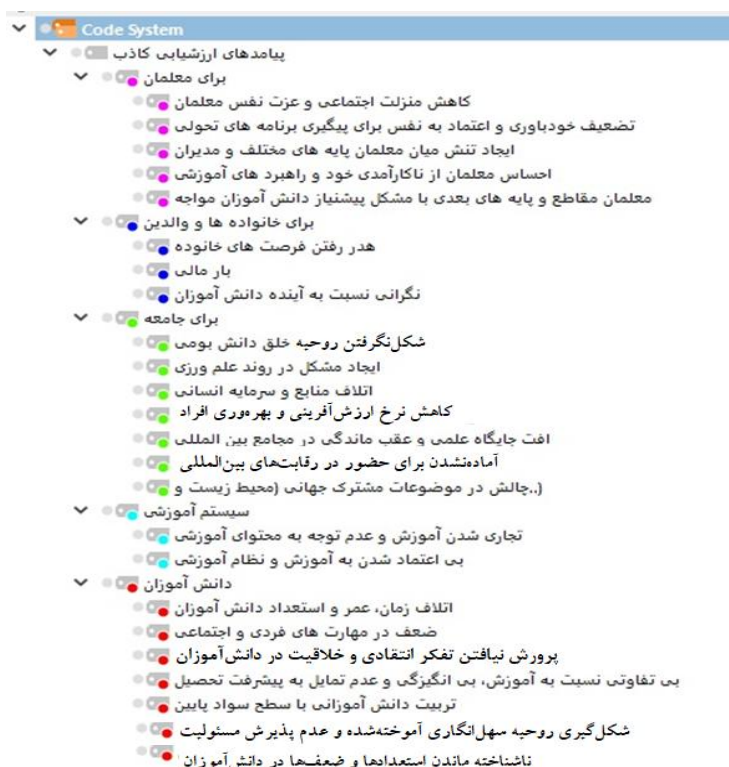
Code System
پیامدهای ارزشیابی کاذب
برای معلمان
کاهش منزلت اجتماعی و عزت نفس معلمان
تضعیف خودباوری و اعتماد به نفس برای پیگیری برنامه های تحولی
ایجاد تنش میان معلمان پایه های مختلف و مدیران
احساس معلمان از ناکارآمدی خود و راهبرد های آموزشی
معلمان مقاطع و پایه های بعدی با مشکل پیشنیاز دانش آموزان مواجه
برای خانواده ها و والدین
هدر رفتن فرصت های خانوده
بار مالی
نگرانی نسبت به آینده دانش آموزان
برای جامعه
شکل‌نگرفتن روحیه خلق دانش بومی
ایجاد مشکل در روند علم ورزی
اتلاف منابع و سرمایه انسانی
کاهش نرخ ارزش‌آفرینی و بهره‌وری افراد
افت جایگاه علمی و عقب ماندگی در مجامع بین المللی
آماده‌نشدن برای حضور در رقابت‌های بین‌المللی
(..چالش در موضوعات مشترک جهانی (محیط زیست و
سیستم آموزشی
تجاری شدن آموزش و عدم توجه به محتوای آموزشی
بی اعتماد شدن به آموزش و نظام آموزشی
دانش آموزان
اتلاف زمان، عمر و استعداد دانش آموزان
ضعف در مهارت های فردی و اجتماعی
پرورش نیافتن تفکر انتقادی و خلاقیت در دانش‌آموزان
بی تفاوتی نسبت به آموزش، بی انگیزگی و عدم تمایل به پیشرفت تحصیل
تربیت دانش آموزانی با سطح سواد پایین
شکل‌گیری روحیه سهل‌انگاری آموخته‌شده و عدم پذیرش مسئولیت
ناشناخته ماندن استعدادها و ضعف‌ها در دانش‌آموزان